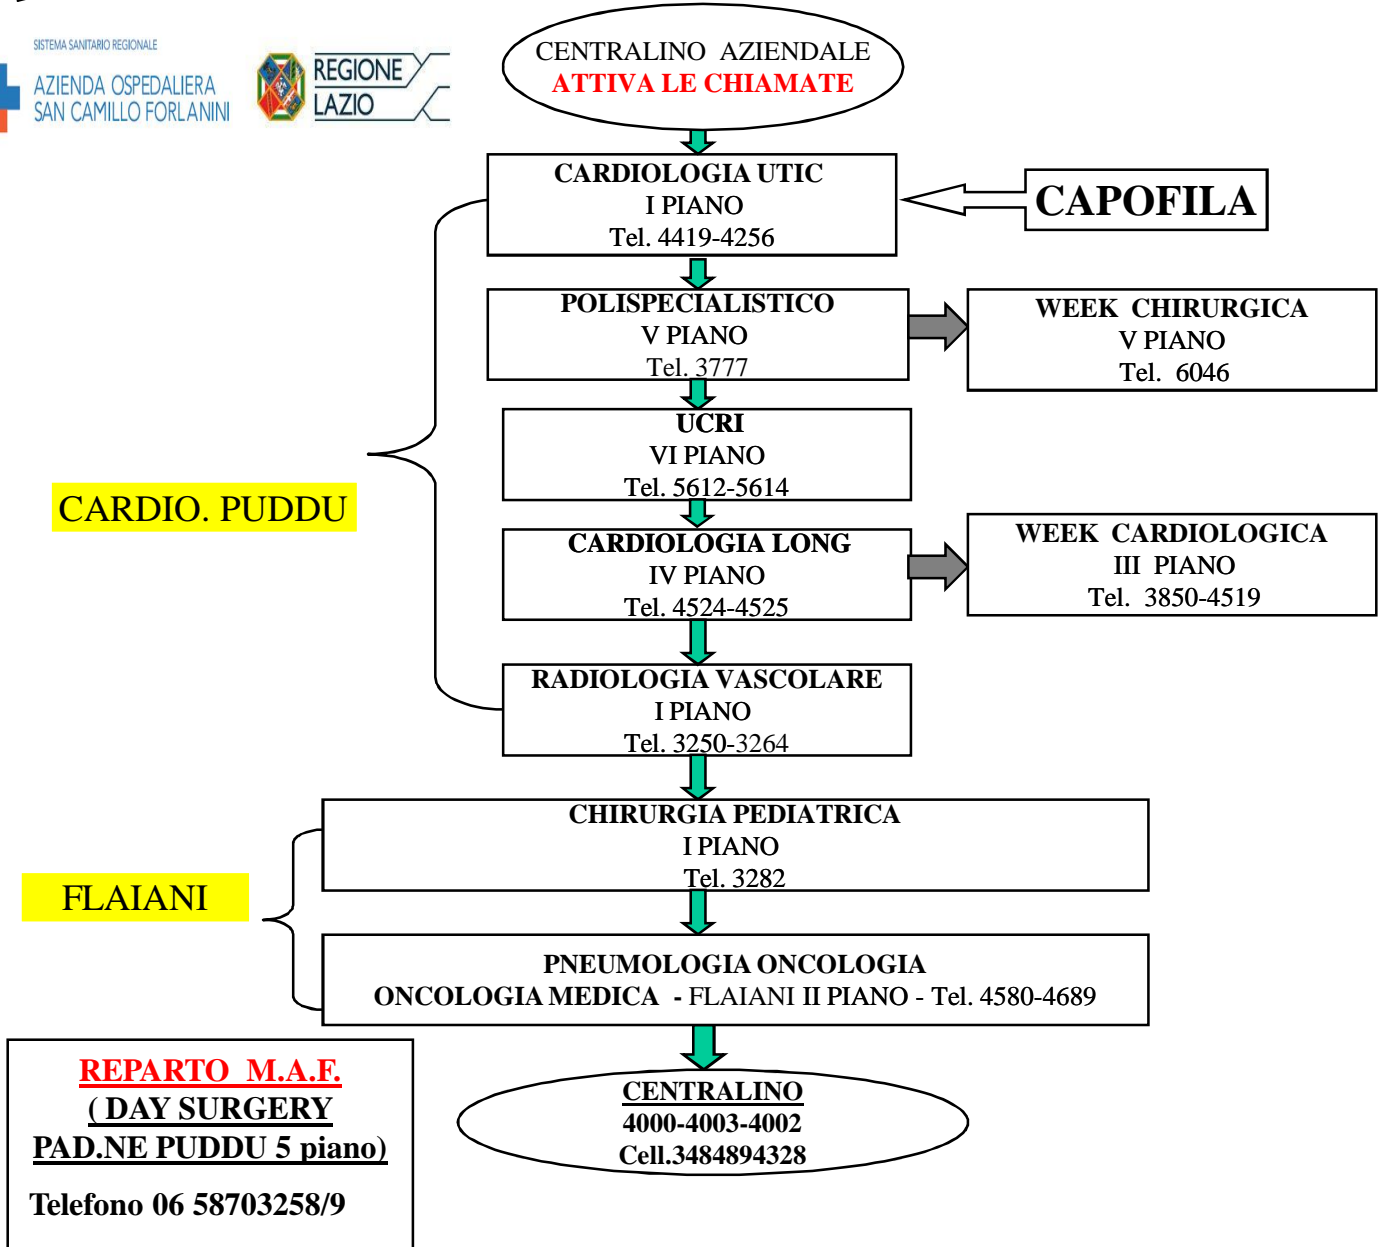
SISTEMA SANITARIO REGIONALE
AZIENDA OSPEDALIERA
SAN CAMILLO FORLANINI

REGIONE
LAZIO

CENTRALINO AZIENDALE
ATTIVA LE CHIAMATE

CARDIOLOGIA UTIC
I PIANO
Tel. 4419-4256

CAPOFILA

POLISPECIALISTICO
V PIANO
Tel. 3777

WEEK CHIRURGICA
V PIANO
Tel. 6046

UCRI
VI PIANO
Tel. 5612-5614

CARDIO. PUDDU

CARDIOLOGIA LONG
IV PIANO
Tel. 4524-4525

WEEK CARDIOLOGICA
III PIANO
Tel. 3850-4519

RADIOLOGIA VASCOLARE
I PIANO
Tel. 3250-3264

CHIRURGIA PEDIATRICA
I PIANO
Tel. 3282

FLAIANI

PNEUMOLOGIA ONCOLOGIA
ONCOLOGIA MEDICA - FLAIANI II PIANO - Tel. 4580-4689

REPARTO M.A.F.
( DAY SURGERY
PAD.NE PUDDU 5 piano)

Telefono 06 58703258/9

CENTRALINO
4000-4003-4002
Cell.3484894328